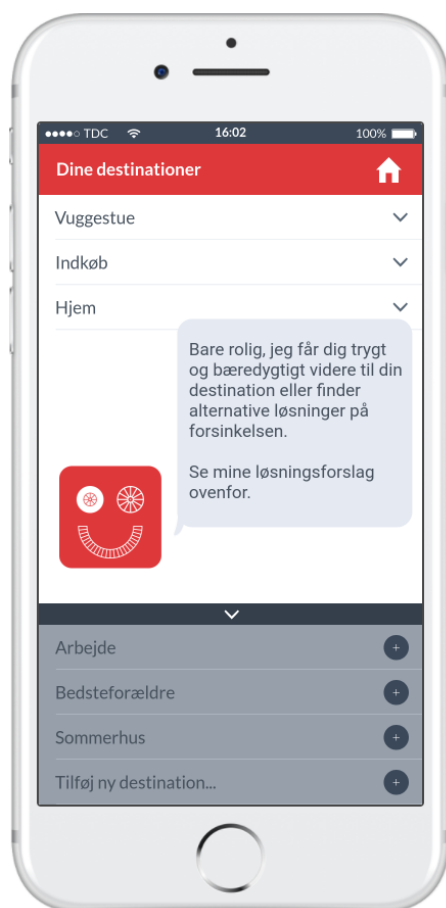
●●●●○ TDC 16:02 100%

Dine destinationer

Vuggestue

Indkøb

Hjem

Bare rolig, jeg får dig trygt og bæredygtigt videre til din destination eller finder alternative løsninger på forsinkelsen.

Se mine løsningsforslag ovenfor.

Arbejde

Bedsteforældre

Sommerhus

Tilføj ny destination...